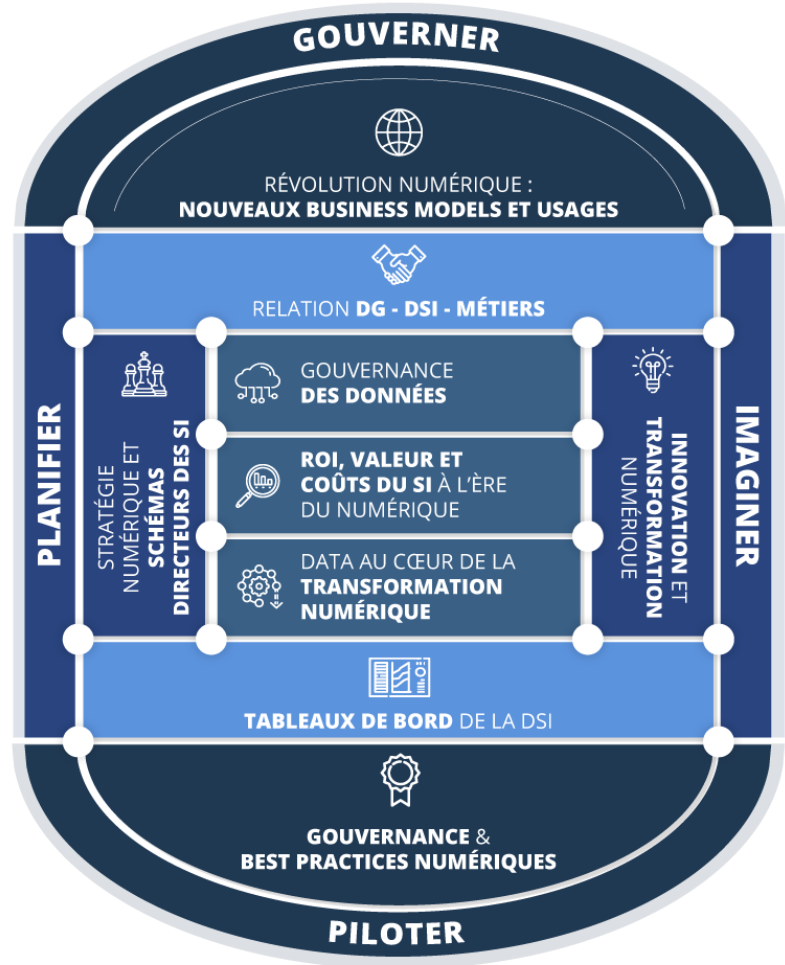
GOUVERNER

RÉVOLUTION NUMÉRIQUE :
NOUVEAUX BUSINESS MODELS ET USAGES

RELATION DG - DSI - MÉTIERS

PLANIFIER

STRATÉGIE NUMÉRIQUE ET SCHÉMAS DIRECTEURS DES SI

GOUVERNANCE DES DONNÉES

ROI, VALEUR ET COÛTS DU SI À L'ÈRE DU NUMÉRIQUE

DATA AU CŒUR DE LA TRANSFORMATION NUMÉRIQUE

INNOVATION ET TRANSFORMATION NUMÉRIQUE

IMAGINER

TABLEAUX DE BORD DE LA DSI

GOUVERNANCE &
BEST PRACTICES NUMÉRIQUES

PILOTER